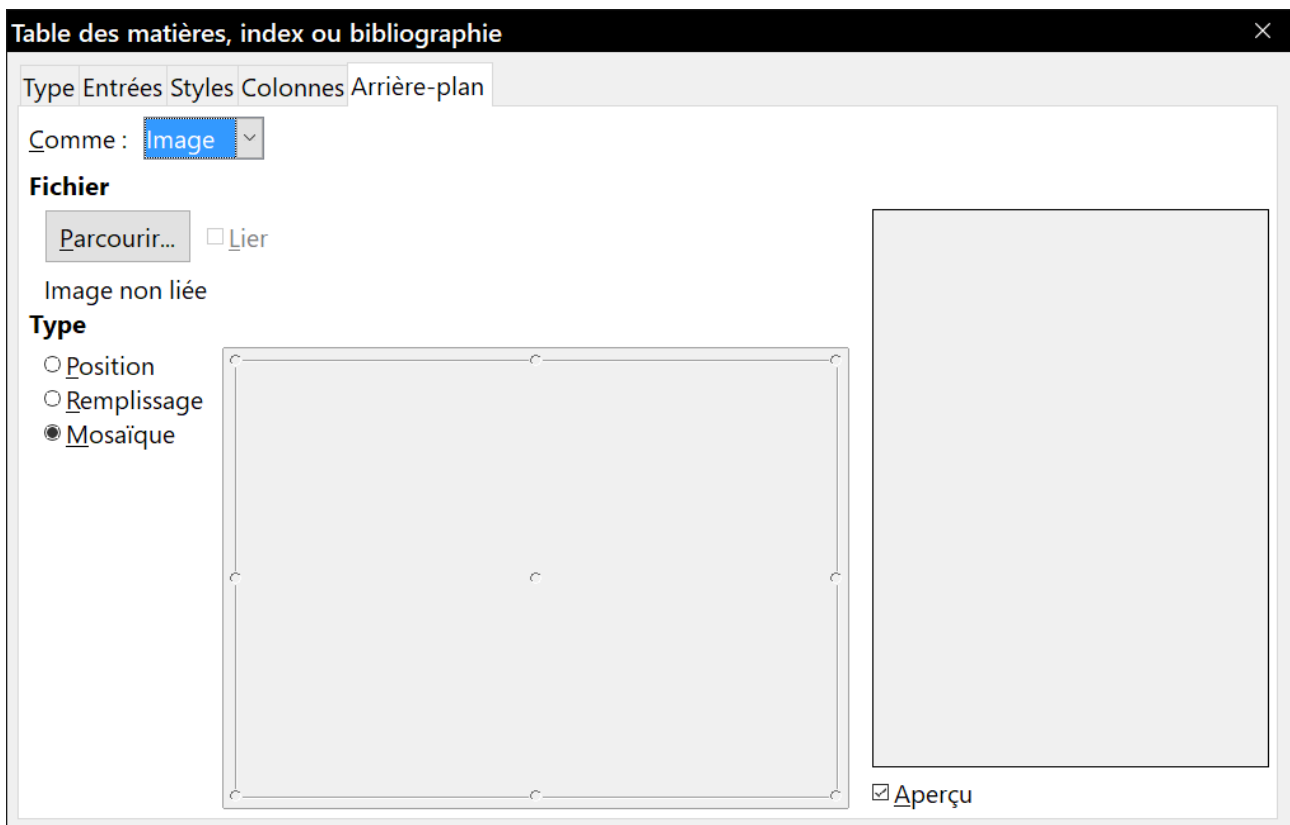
Table des matières, index ou bibliographie ×

Type Entrées Styles Colonnes Arrière-plan

Comme : Image

Fichier

Parcourir... ☐ Lier

Image non liée

Type

○ Position
○ Remplissage
◉ Mosaïque

☑ Aperçu